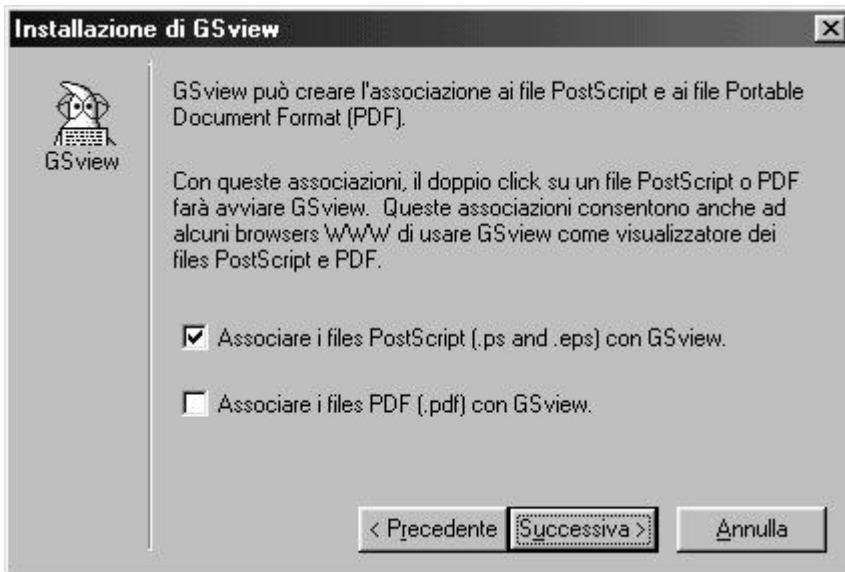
Installazione di GSview

GSview

GSview può creare l'associazione ai file PostScript e ai file Portable Document Format (PDF).

Con queste associazioni, il doppio click su un file PostScript o PDF farà avviare GSview. Queste associazioni consentono anche ad alcuni browsers WWW di usare GSview come visualizzatore dei files PostScript e PDF.

☑ Associare i files PostScript (.ps and .eps) con GSview.

☐ Associare i files PDF (.pdf) con GSview.

< Precedente | Successiva > | Annulla